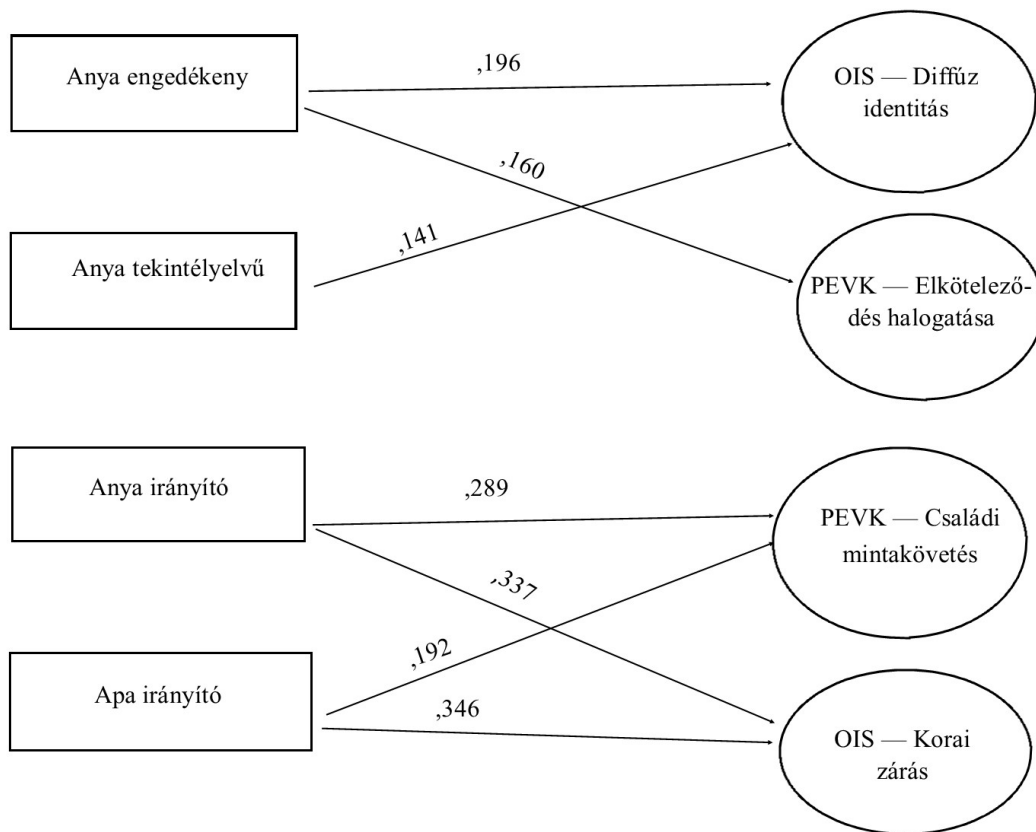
Anya engedékeny

,196

OIS — Diffúz identitás

,160

,141

Anya tekintélyelvű

PEVK — Elköteleződés halogatása

Anya irányító

,289

PEVK — Családi mintakövetés

,337

,192

Apa irányító

,346

OIS — Korai zárás